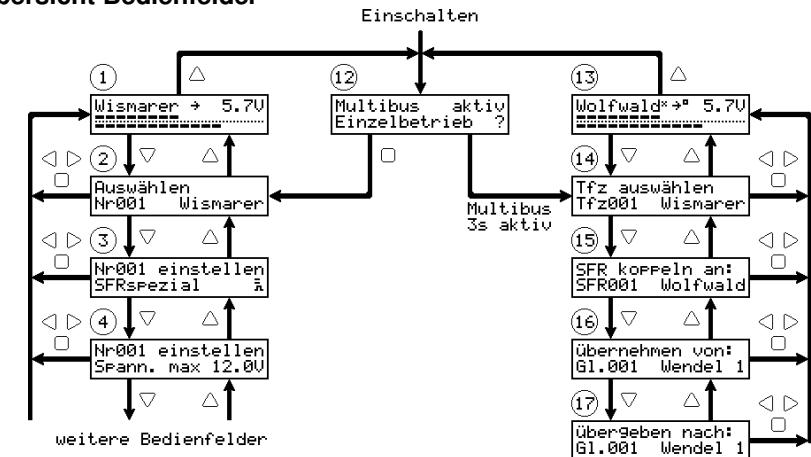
bersicht Bedienfelder

Einschalten

1
Wismarer → 5.7V

12
Multibus aktiv
Einzelbetrieb ?

13
Wolfwald×→° 5.7V

2
Auswählen
Nr001 Wismarer

14
Tfz auswählen
Tfz001 Wismarer

Multibus
3s aktiv

3
Nr001 einstellen
SFRspezial

15
SFR koppeln an:
SFR001 Wolfwald

4
Nr001 einstellen
Spann. max 12.0V

16
übernehmen von:
Gl.001 Wendel 1

17
übergeben nach:
Gl.001 Wendel 1

weitere Bedienfelder